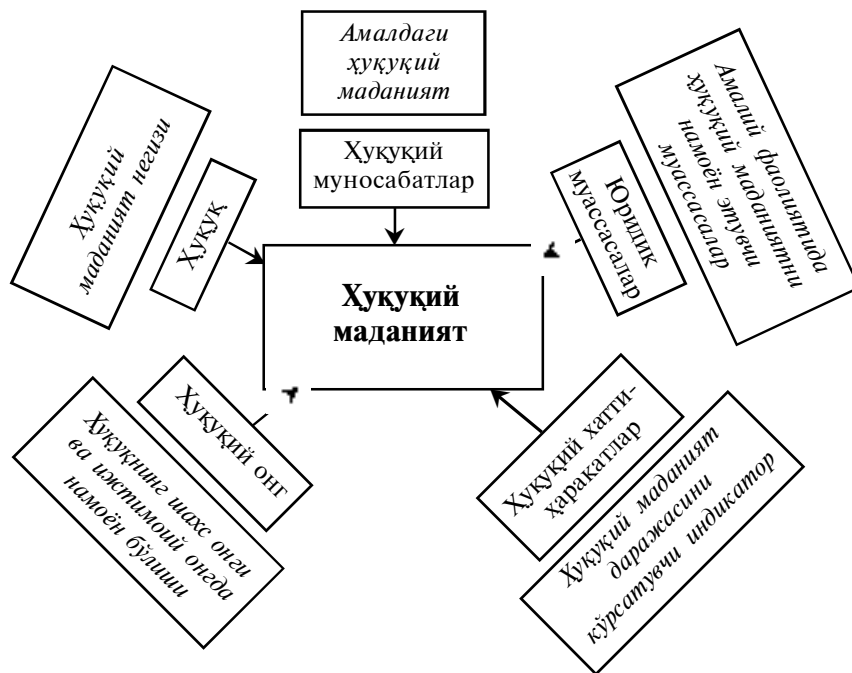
Амалдаги ҳуқуқий маданият

Ҳуқуқий муносабатлар

Ҳуқуқий маданият негизи

Ҳуқуқ

Амалий фаолиятда ҳуқуқий маданиятни намоён этувчи муассасалар

Юридик муассасалар

Ҳуқуқий маданият

Ҳуқуқий онг

Ҳуқуқнинг шахс онги ва ижтимоий онгда намоён бўлиши

Ҳуқуқий хатти-ҳаракатлар

Ҳуқуқий маданият даражасини кўрсатувчи индикатор